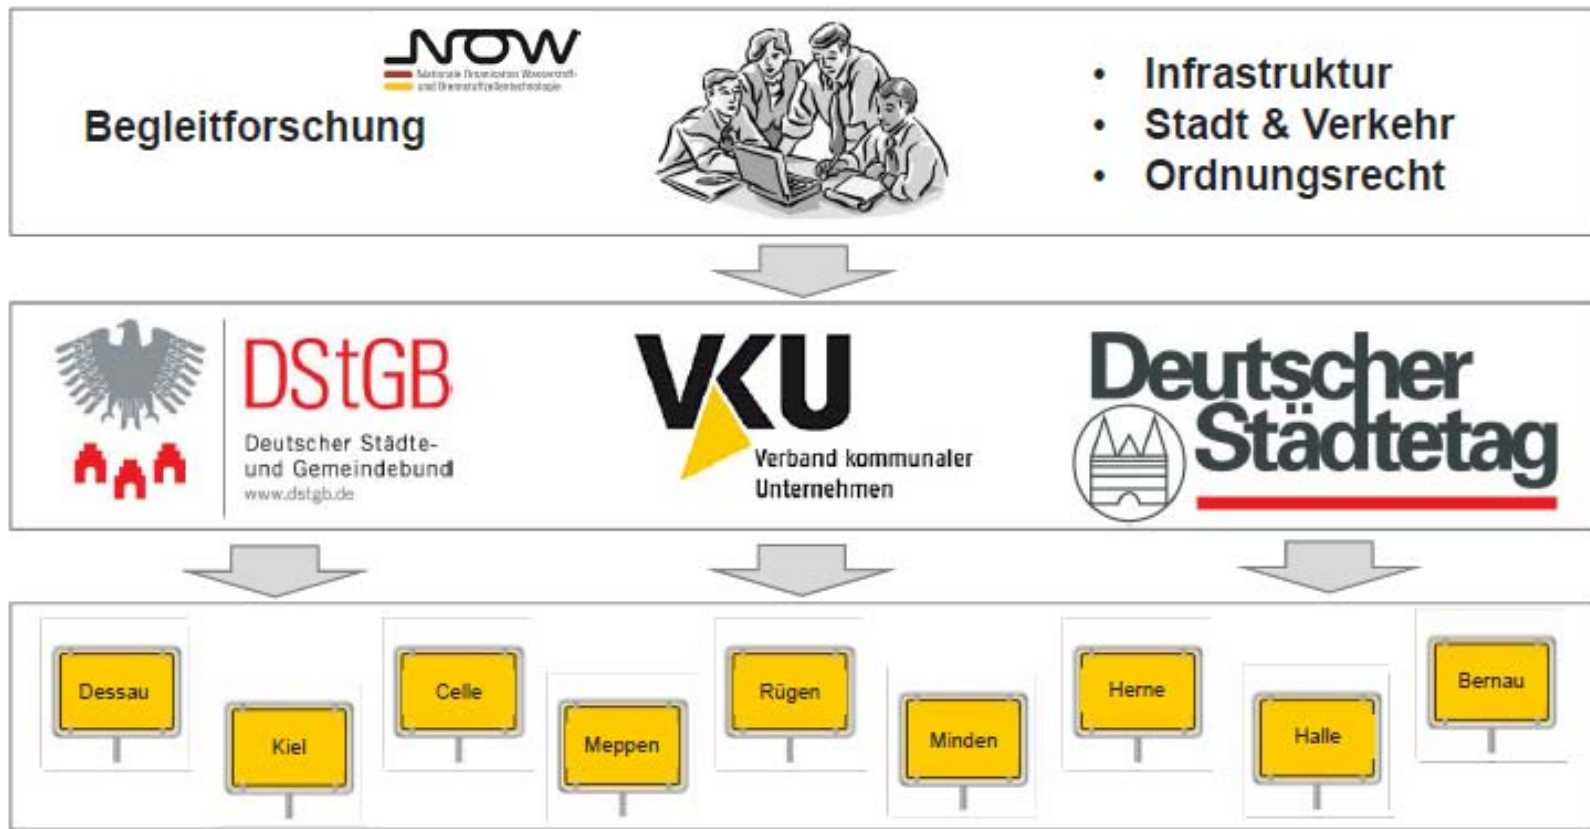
NOW
Nationale Organisation Wasserstoff- und Brennstoffzellentechnologie

Begleitforschung

- Infrastruktur
- Stadt & Verkehr
- Ordnungsrecht

DStGB
Deutscher Städte- und Gemeindebund
www.dstgb.de

VKU
Verband kommunaler Unternehmen

Deutscher Städtetag

Dessau
Kiel
Celle
Meppen
Rügen
Minden
Herne
Halle
Bernau